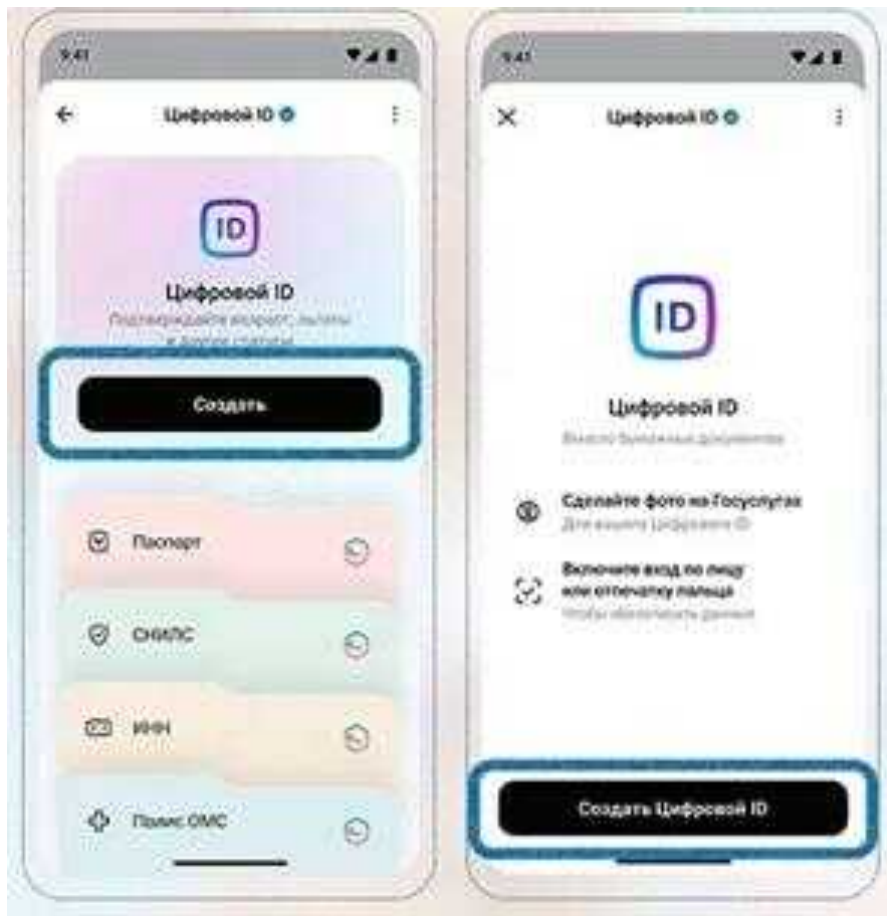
9:41

Цифровой ID

ID

Цифровой ID

Подтверждайте возраст, льготы и другие статусы

Создать

Паспорт

СНИЛС

ИНН

Полис ОМС

9:41

Цифровой ID

ID

Цифровой ID

Вместо бумажных документов

Сделайте фото на Госуслугах

Для вашего Цифрового ID

Включите вход по лицу или отпечатку пальца

Чтобы обезопасить данные

Создать Цифровой ID